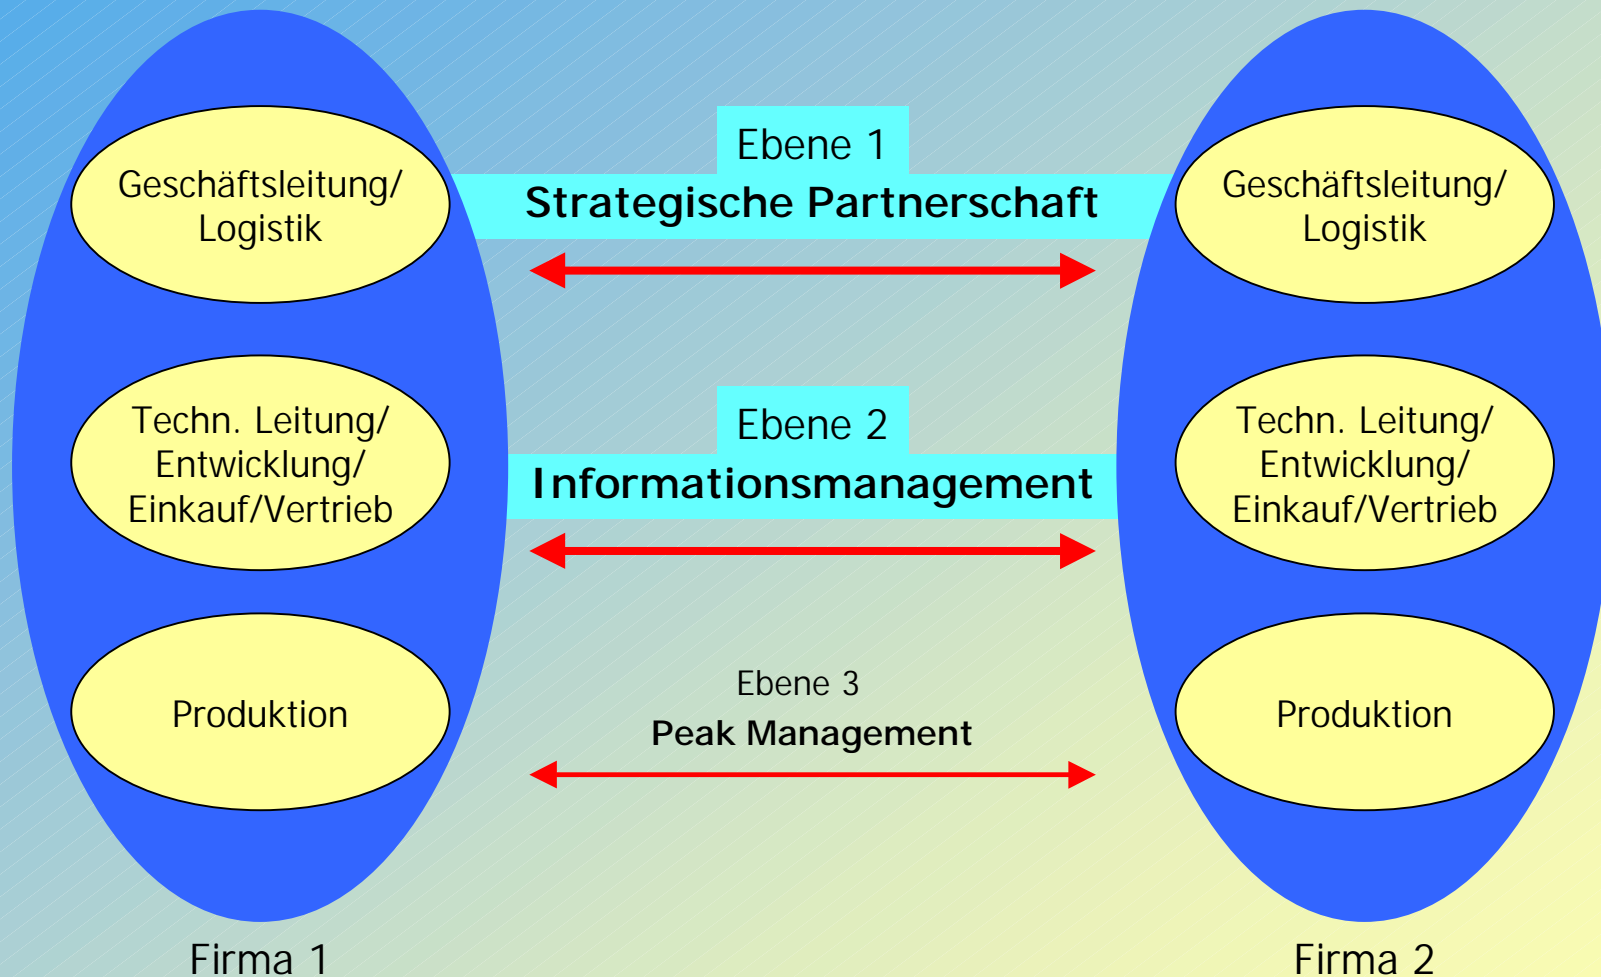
Geschäftsleitung/ Logistik

Techn. Leitung/ Entwicklung/ Einkauf/Vertrieb

Produktion

Firma 1

Ebene 1
Strategische Partnerschaft

Ebene 2
Informationsmanagement

Ebene 3
Peak Management

Geschäftsleitung/ Logistik

Techn. Leitung/ Entwicklung/ Einkauf/Vertrieb

Produktion

Firma 2